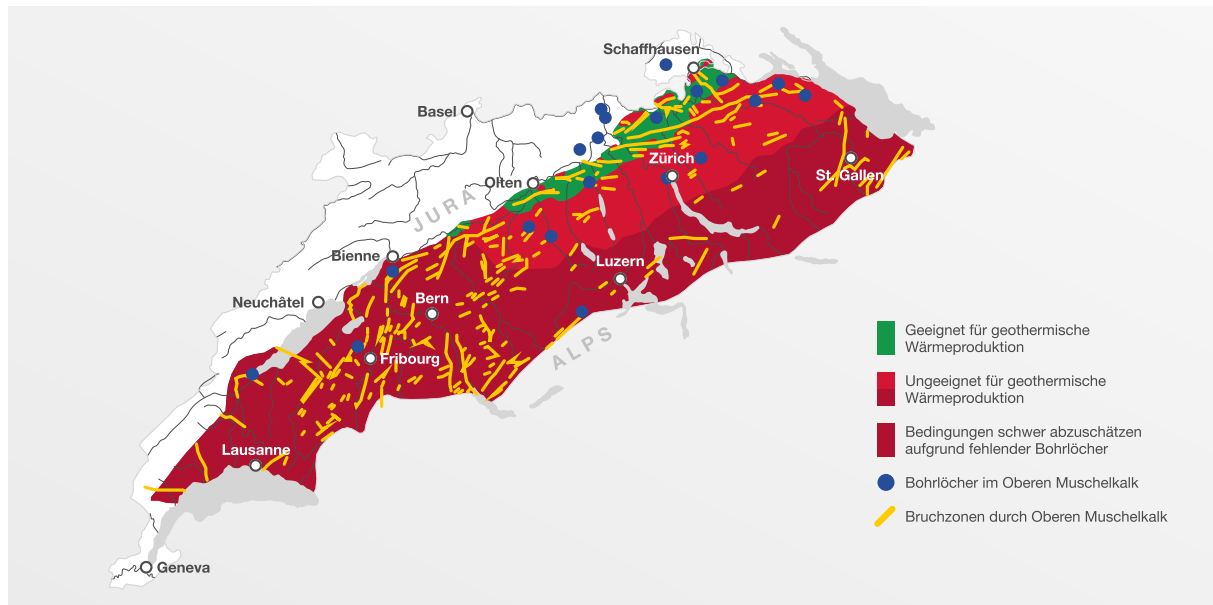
Schaffhausen
Basel
Zürich
Olten
St. Gallen
JURA
Bienne
Luzern
Neuchâtel
Bern
Fribourg
ALPS
Lausanne
Geneva

Geeignet für geothermische Wärmeproduktion

Ungeeignet für geothermische Wärmeproduktion

Bedingungen schwer abzuschätzen aufgrund fehlender Bohrlöcher

Bohrlöcher im Oberen Muschelkalk

Bruchzonen durch Oberen Muschelkalk